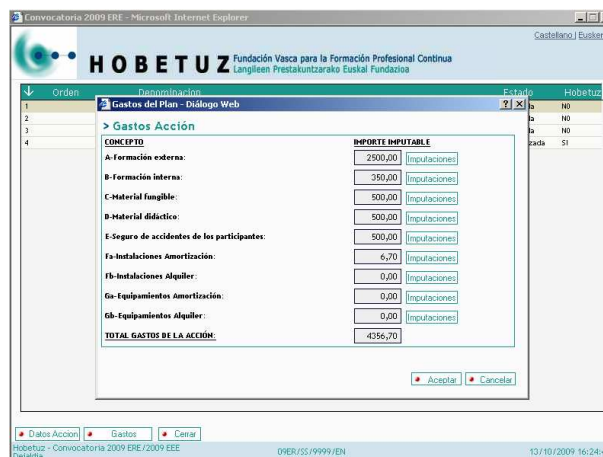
Convocatoria 2009 ERE - Microsoft Internet Explorer

Castellano | Euskera

HOBETUZ Fundación Vasca para la Formación Profesional Continua
Langileen Prestakuntzarako Euskal Fundazioa

| Orden | Denominacion | Estado | Hobetuz |
|---|---|---|---|
| 1 | | la | NO |
| 2 | | la | NO |
| 3 | | la | NO |
| 4 | | zada | SI |

Gastos del Plan - Diálogo Web

> Gastos Acción

| CONCEPTO | IMPORTE IMPUTABLE | |
|---|---|---|
| A-Formación externa: | 2500,00 | Imputaciones |
| B-Formación interna: | 350,00 | Imputaciones |
| C-Material fungible: | 500,00 | Imputaciones |
| D-Material didáctico: | 500,00 | Imputaciones |
| E-Seguro de accidentes de los participantes: | 500,00 | Imputaciones |
| Fa-Instalaciones Amortización: | 6,70 | Imputaciones |
| Fb-Instalaciones Alquiler: | 0,00 | Imputaciones |
| Ga-Equipamientos Amortización: | 0,00 | Imputaciones |
| Gb-Equipamientos Alquiler: | 0,00 | Imputaciones |
| TOTAL GASTOS DE LA ACCIÓN: | 4356,70 | |

Aceptar Cancelar

Datos Accion Gastos Cerrar

Hobetuz - Convocatoria 2009 ERE/2009 EEE Deialdia 09ER/SS/9999/EN 13/10/2009 16:24